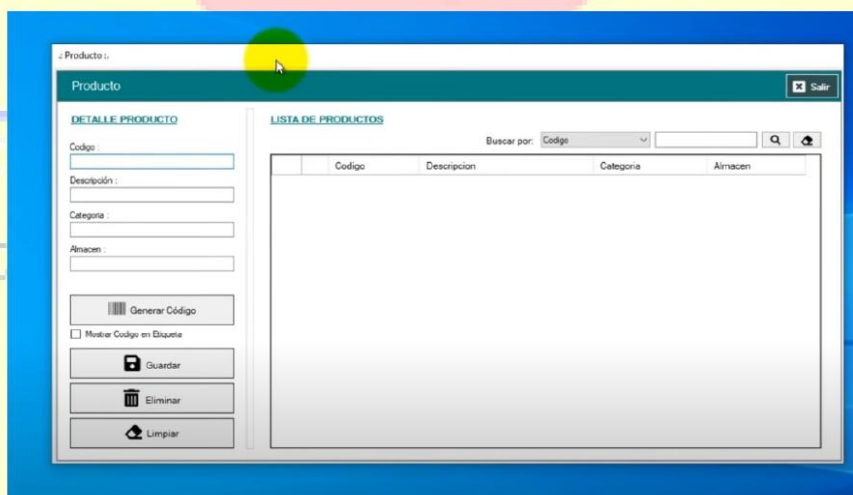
:: Producto ::

Producto

Salir

DETALLE PRODUCTO

Codigo :

Descripción :

Categoria :

Almacen :

Generar Código

Mostrar Codigo en Etiqueta

Guardar

Eliminar

Limpiar

LISTA DE PRODUCTOS

Buscar por: Codigo

| | Codigo | Descripcion | Categoria | Almacen |
|---|---|---|---|---|